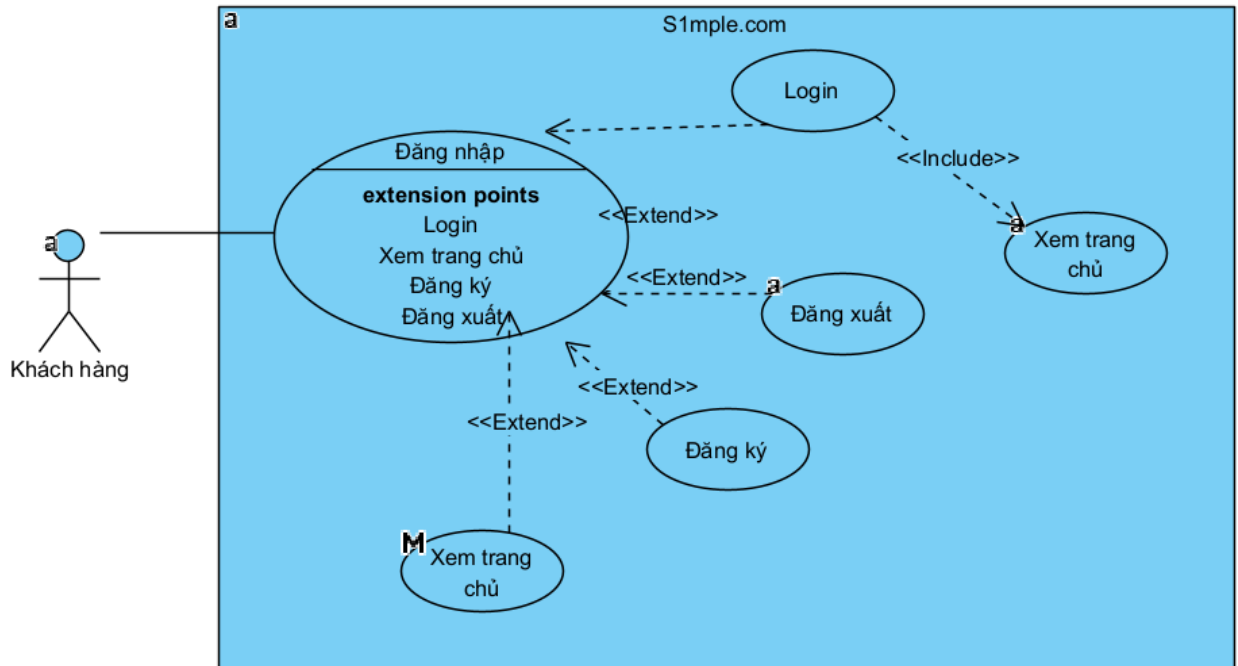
a

S1mple.com

Login

Đăng nhập

extension points
Login
Xem trang chủ
Đăng ký
Đăng xuất

<<Extend>>

<<Include>>

a

Xem trang chủ

a

Khách hàng

<<Extend>>

a

Đăng xuất

<<Extend>>

<<Extend>>

Đăng ký

M

Xem trang chủ